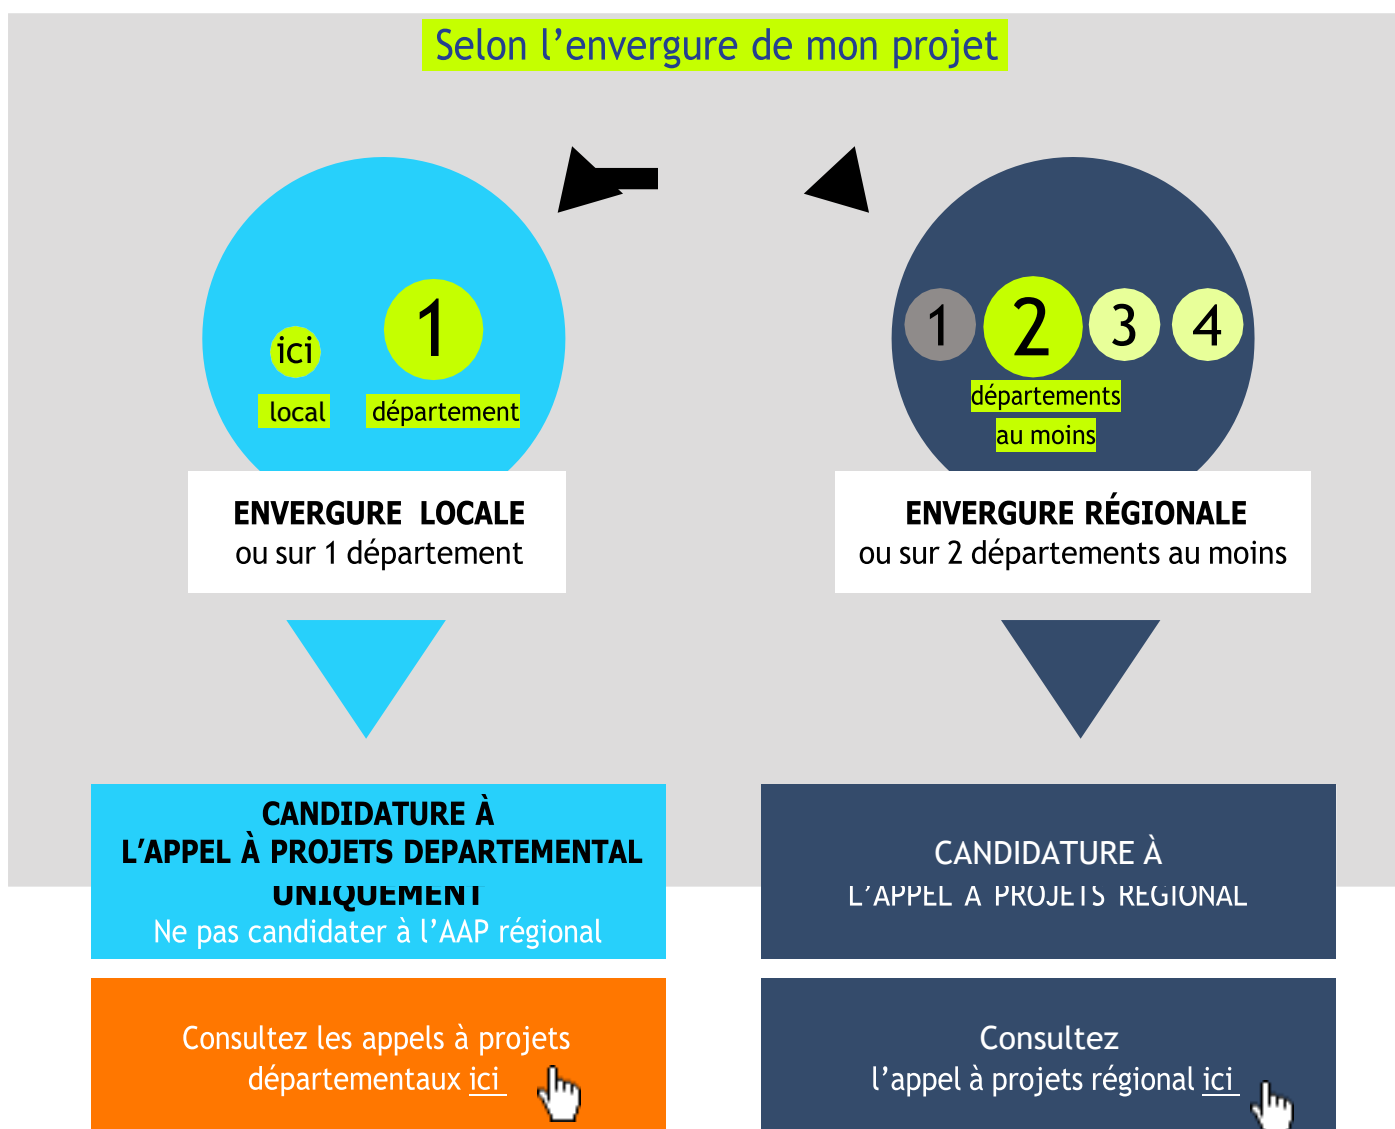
Selon l’envergure de mon projet

ici

local

1

département

1 2 3 4

départements au moins

ENVERGURE LOCALE
ou sur 1 département

ENVERGURE RÉGIONALE
ou sur 2 départements au moins

CANDIDATURE À
L’APPEL À PROJETS DEPARTEMENTAL
UNIQUEMENT
Ne pas candidater à l’AAP régional

CANDIDATURE À
L’APPEL À PROJETS RÉGIONAL

Consultez les appels à projets départementaux ici

Consultez
l’appel à projets régional ici